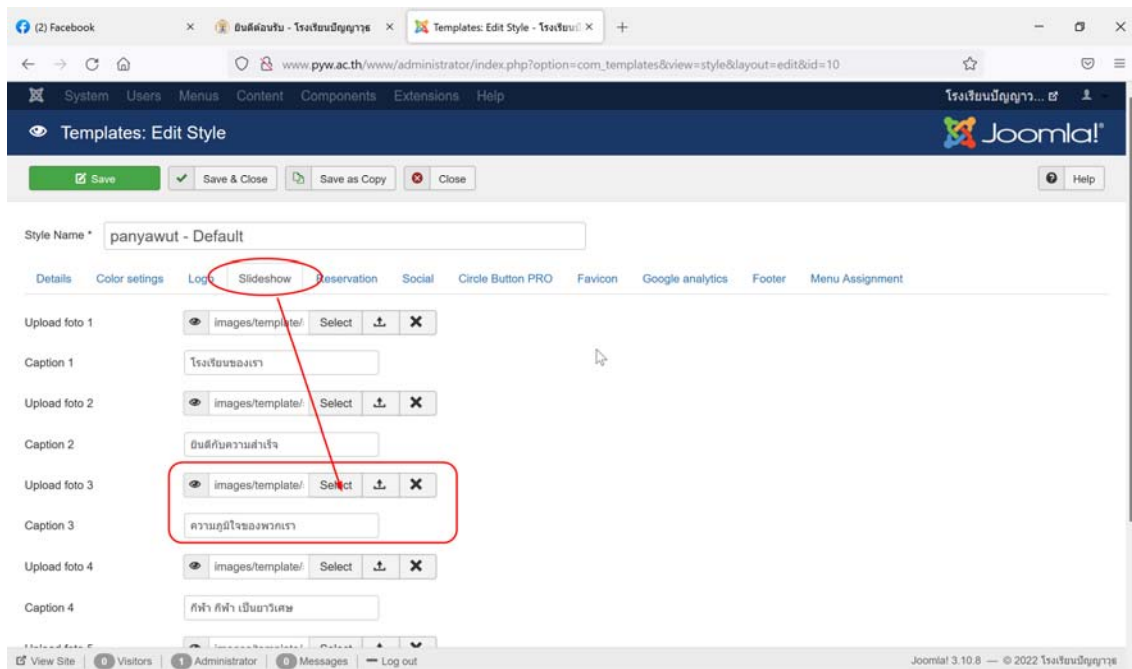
(2) Facebook × ยินดีต้อนรับ - โรงเรียนปัญญาวุธ × Templates: Edit Style - โรงเรียน ×

www.pyw.ac.th/www/administrator/index.php?option=com_templates&view=style&layout=edit&id=10

System Users Menus Content Components Extensions Help โรงเรียนปัญญาว...

Templates: Edit Style

Joomla!

Save Save & Close Save as Copy Close Help

Style Name * panyawut - Default

Details Color setings Logo Slideshow Reservation Social Circle Button PRO Favicon Google analytics Footer Menu Assignment

Upload foto 1 images/template/ Select

Caption 1 โรงเรียนของเรา

Upload foto 2 images/template/ Select

Caption 2 ยินดีกับความสำเร็จ

Upload foto 3 images/template/ Select

Caption 3 ความภูมิใจของพวกเรา

Upload foto 4 images/template/ Select

Caption 4 กีฬา กีฬา เป็นยาวิเศษ

View Site 0 Visitors 1 Administrator 0 Messages — Log out

Joomla! 3.10.8 — © 2022 โรงเรียนปัญญาวุธ